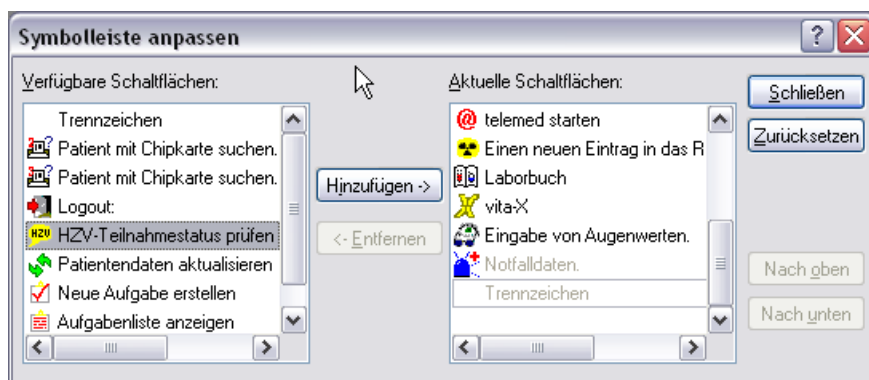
Symbolleiste anpassen

Verfügbare Schaltflächen:

Trennzeichen
Patient mit Chipkarte suchen.
Patient mit Chipkarte suchen.
Logout:
HZV HZV-Teilnahmestatus prüfen
Patientendaten aktualisieren
Neue Aufgabe erstellen
Aufgabenliste anzeigen

Hinzufügen ->
<- Entfernen

Aktuelle Schaltflächen:

telemed starten
Einen neuen Eintrag in das R
Laborbuch
vita-X
Eingabe von Augenwerten.
Notfalldaten.
Trennzeichen

Schließen
Zurücksetzen
Nach oben
Nach unten